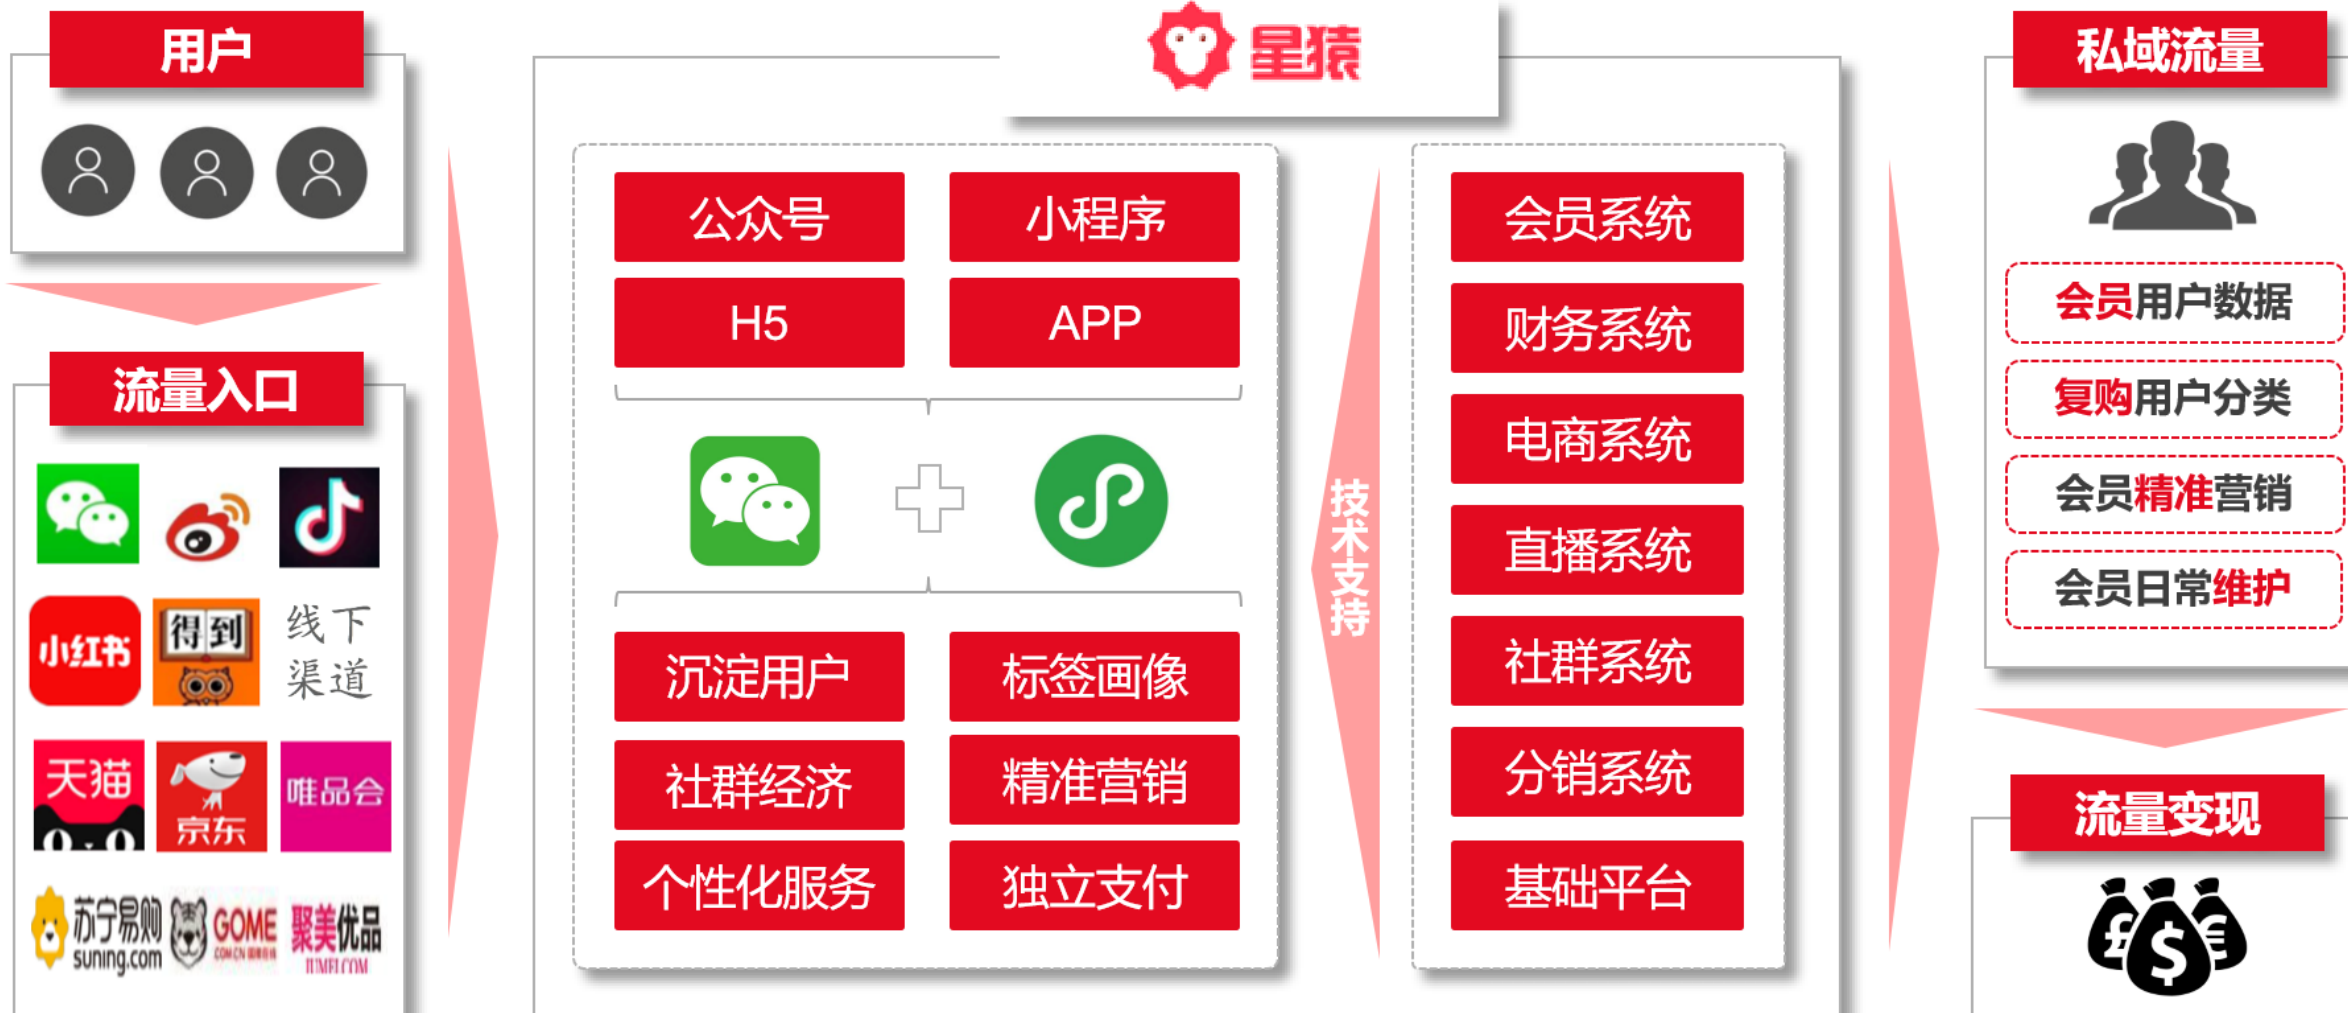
用户

流量入口

小红书
得到
线下渠道
天猫
京东
唯品会
苏宁易购 suning.com
GOME
聚美优品 JUMEI.COM

星猿

公众号
小程序
H5
APP

沉淀用户
标签画像
社群经济
精准营销
个性化服务
独立支付

技术支持

会员系统
财务系统
电商系统
直播系统
社群系统
分销系统
基础平台

私域流量

会员用户数据
复购用户分类
会员精准营销
会员日常维护

流量变现